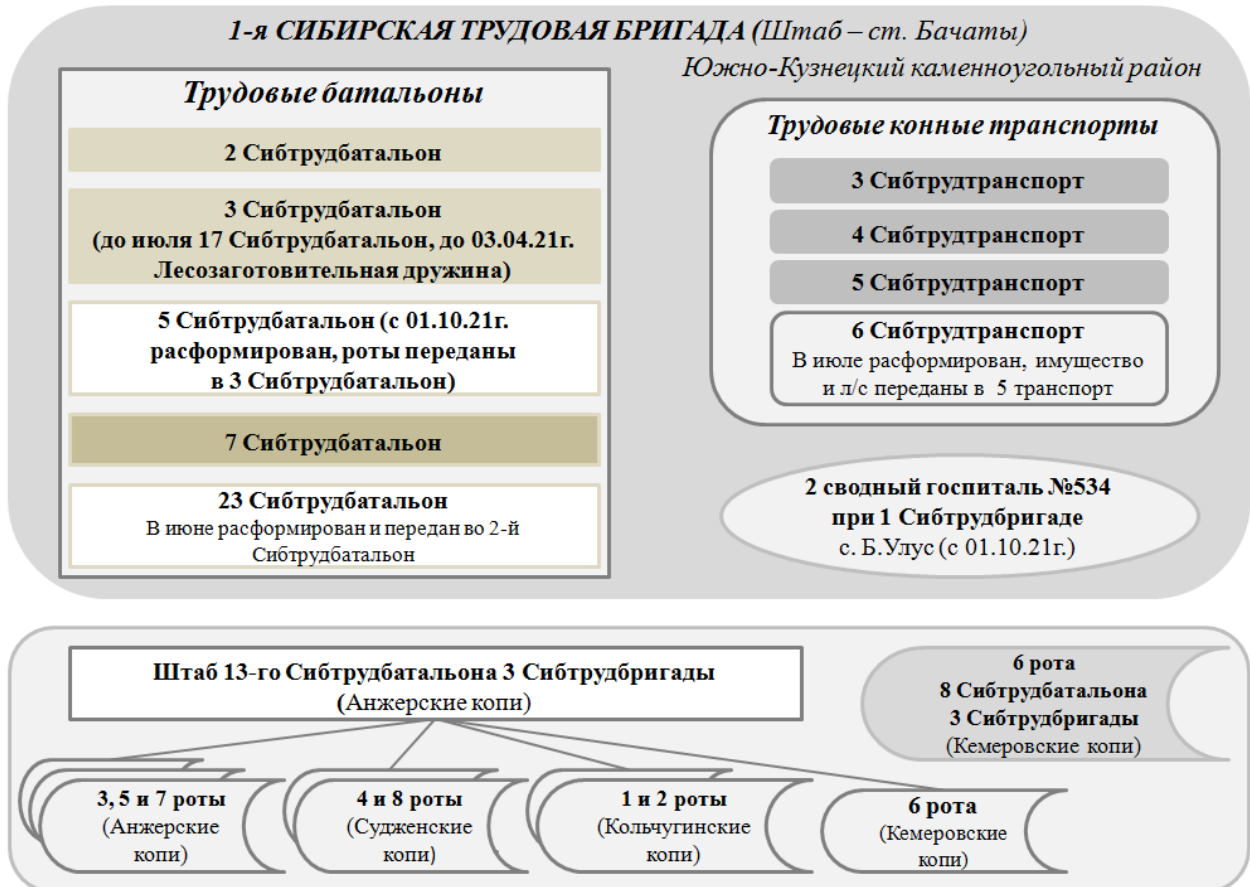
1-я СИБИРСКАЯ ТРУДОВАЯ БРИГАДА (Штаб – ст. Бачаты)

Южно-Кузнецкий каменноугольный район

Трудовые батальоны

2 Сибтрудбатальон

3 Сибтрудбатальон (до июля 17 Сибтрудбатальон, до 03.04.21г. Лесозаготовительная дружина)

5 Сибтрудбатальон (с 01.10.21г. расформирован, роты переданы в 3 Сибтрудбатальон)

7 Сибтрудбатальон

23 Сибтрудбатальон
В июне расформирован и передан во 2-й Сибтрудбатальон

Трудовые конные транспорты

3 Сибтрудтранспорт

4 Сибтрудтранспорт

5 Сибтрудтранспорт

6 Сибтрудтранспорт
В июле расформирован, имущество и л/с переданы в 5 транспорт

2 сводный госпиталь №534 при 1 Сибтрудбригаде
с. Б.Улус (с 01.10.21г.)

Штаб 13-го Сибтрудбатальона 3 Сибтрудбригады
(Анжерские копи)

6 рота
8 Сибтрудбатальона
3 Сибтрудбригады
(Кемеровские копи)

3, 5 и 7 роты
(Анжерские копи)

4 и 8 роты
(Судженские копи)

1 и 2 роты
(Кольчугинские копи)

6 рота
(Кемеровские копи)